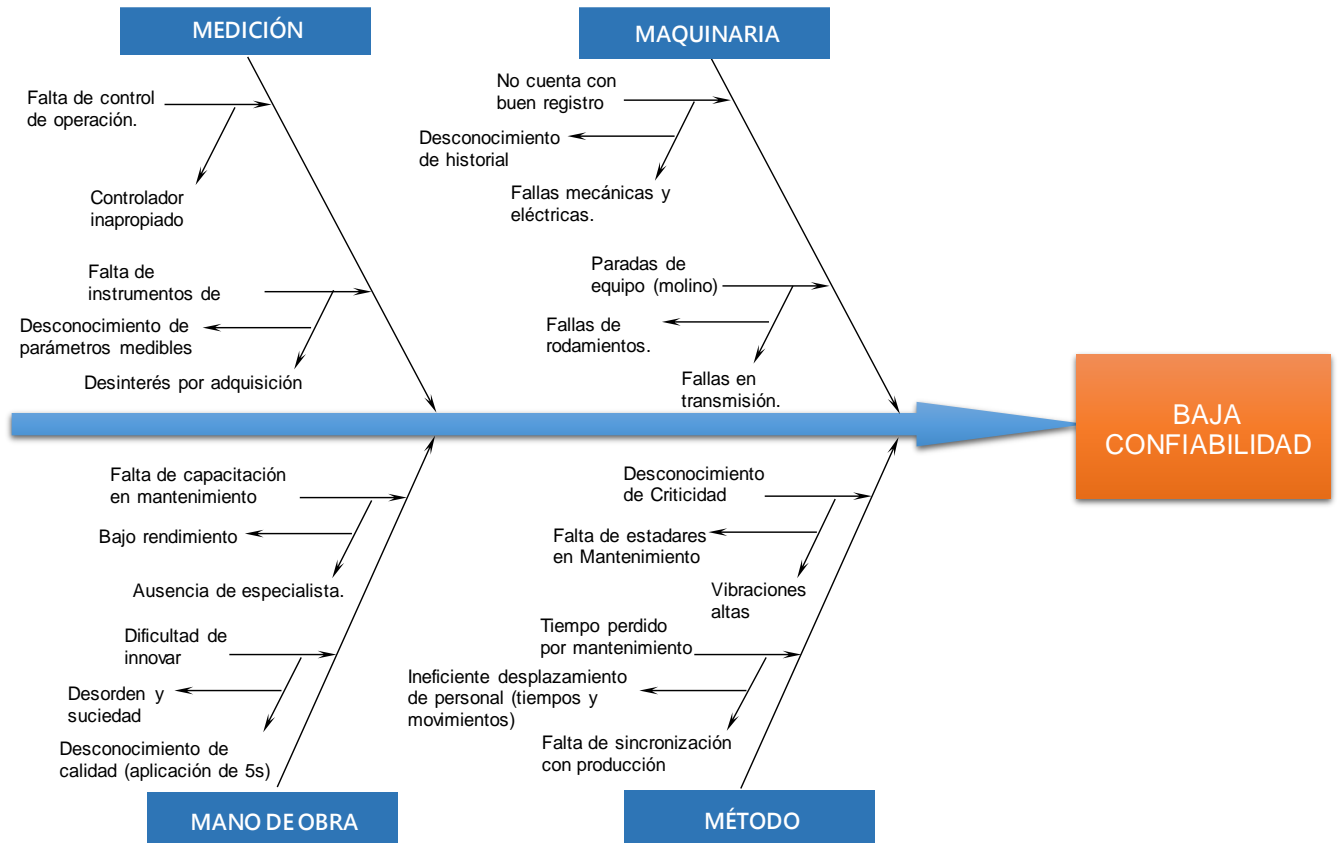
MEDICIÓN

Falta de control de operación.

Controlador inapropiado

Falta de instrumentos de

Desconocimiento de parámetros medibles

Desinterés por adquisición

MAQUINARIA

No cuenta con buen registro

Desconocimiento de historial

Fallas mecánicas y eléctricas.

Paradas de equipo (molino)

Fallas de rodamientos.

Fallas en transmisión.

BAJA CONFIABILIDAD

Falta de capacitación en mantenimiento

Bajo rendimiento

Ausencia de especialista.

Dificultad de innovar

Desorden y suciedad

Desconocimiento de calidad (aplicación de 5s)

MANO DE OBRA

Desconocimiento de Criticidad

Falta de estadares en Mantenimiento

Vibraciones altas

Tiempo perdido por mantenimiento

Ineficiente desplazamiento de personal (tiempos y movimientos)

Falta de sincronización con producción

MÉTODO